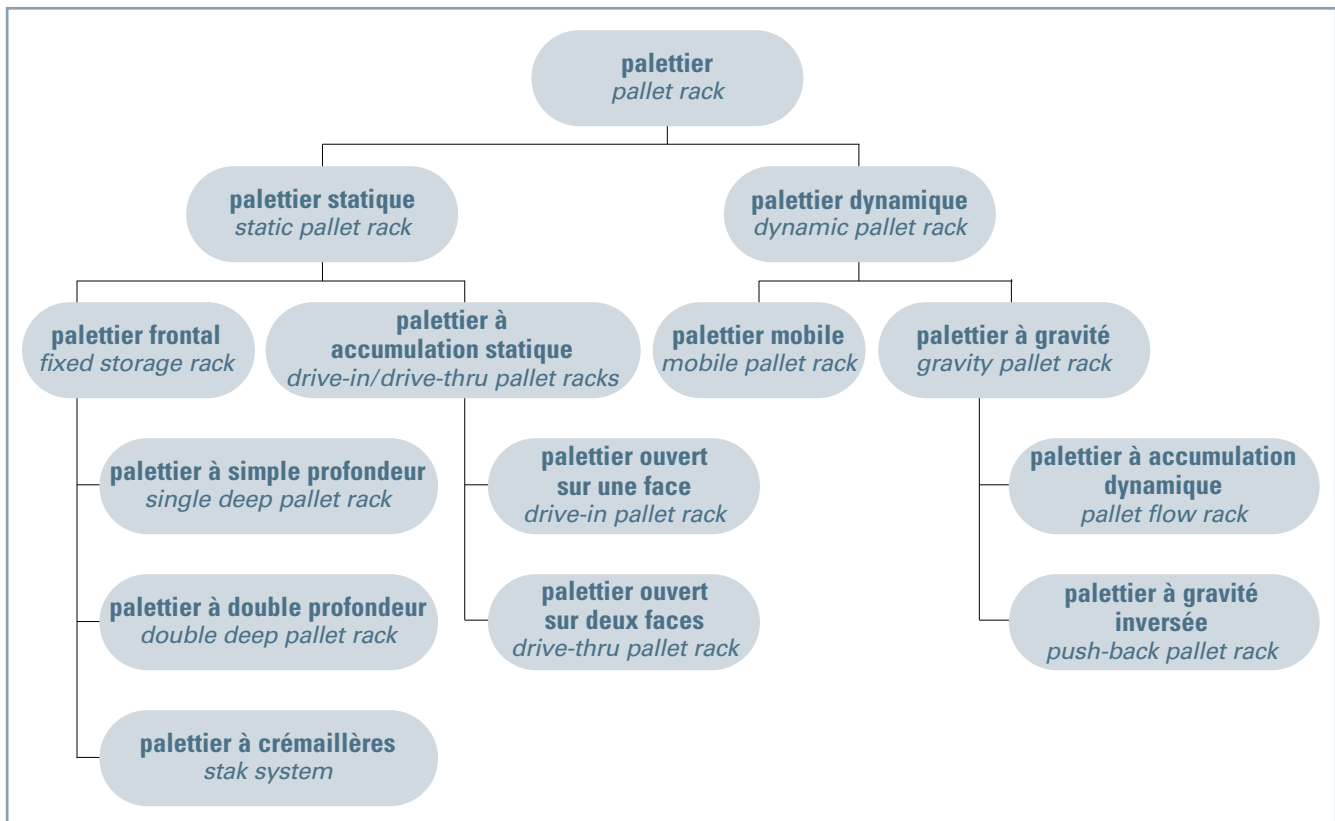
palettier
pallet rack

palettier statique
static pallet rack

palettier dynamique
dynamic pallet rack

palettier frontal
fixed storage rack

palettier à accumulation statique
drive-in/drive-thru pallet racks

palettier mobile
mobile pallet rack

palettier à gravité
gravity pallet rack

palettier à simple profondeur
single deep pallet rack

palettier à double profondeur
double deep pallet rack

palettier à crémaillères
stak system

palettier ouvert sur une face
drive-in pallet rack

palettier ouvert sur deux faces
drive-thru pallet rack

palettier à accumulation dynamique
pallet flow rack

palettier à gravité inversée
push-back pallet rack